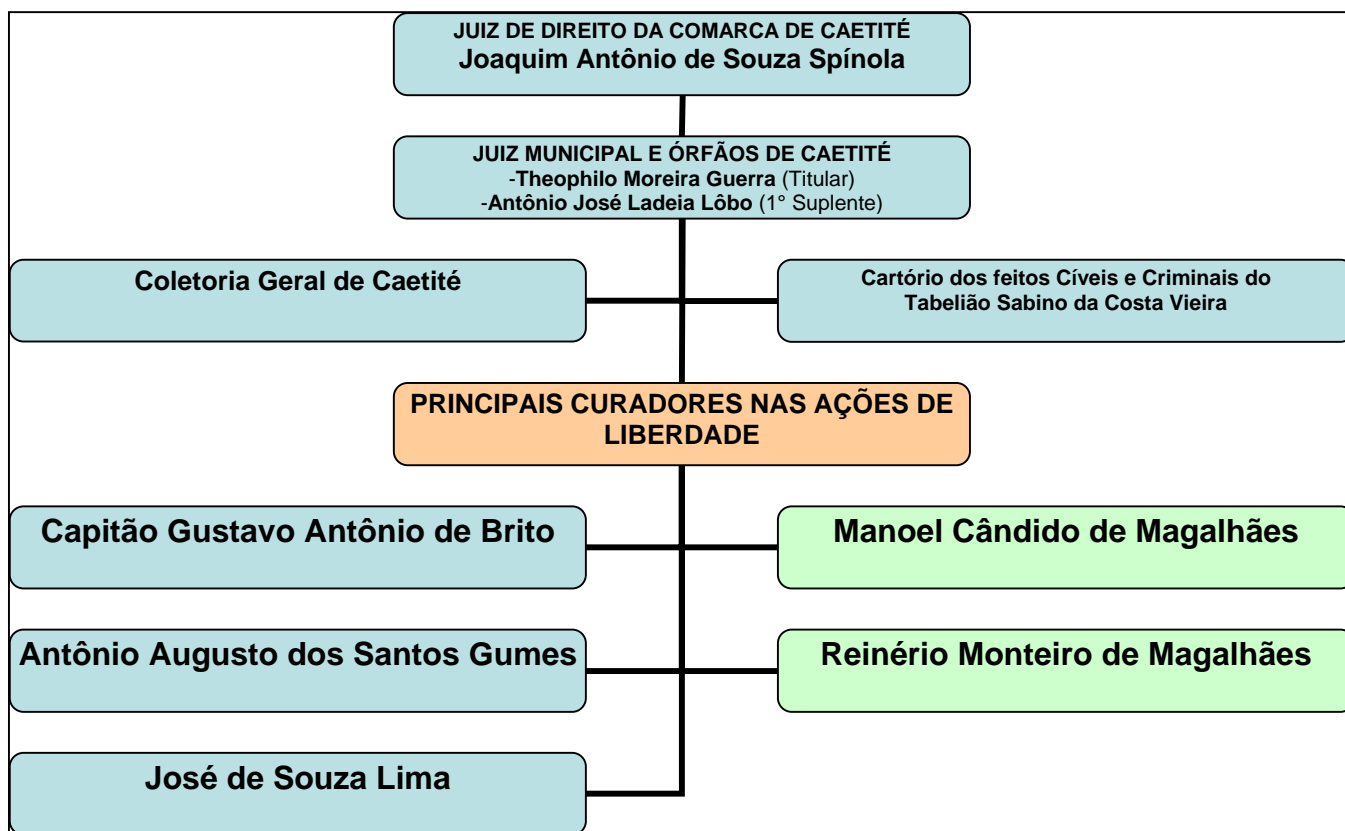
JUIZ DE DIREITO DA COMARCA DE CAETITÉ
Joaquim Antônio de Souza Spínola

JUIZ MUNICIPAL E ÓRFÃOS DE CAETITÉ
-Theophilo Moreira Guerra (Titular)
-Antônio José Ladeia Lôbo (1° Suplente)

Coletoria Geral de Caetité

Cartório dos feitos Cíveis e Criminais do Tabelião Sabino da Costa Vieira

PRINCIPAIS CURADORES NAS AÇÕES DE LIBERDADE

Capitão Gustavo Antônio de Brito

Manoel Cândido de Magalhães

Antônio Augusto dos Santos Gumes

Reinério Monteiro de Magalhães

José de Souza Lima